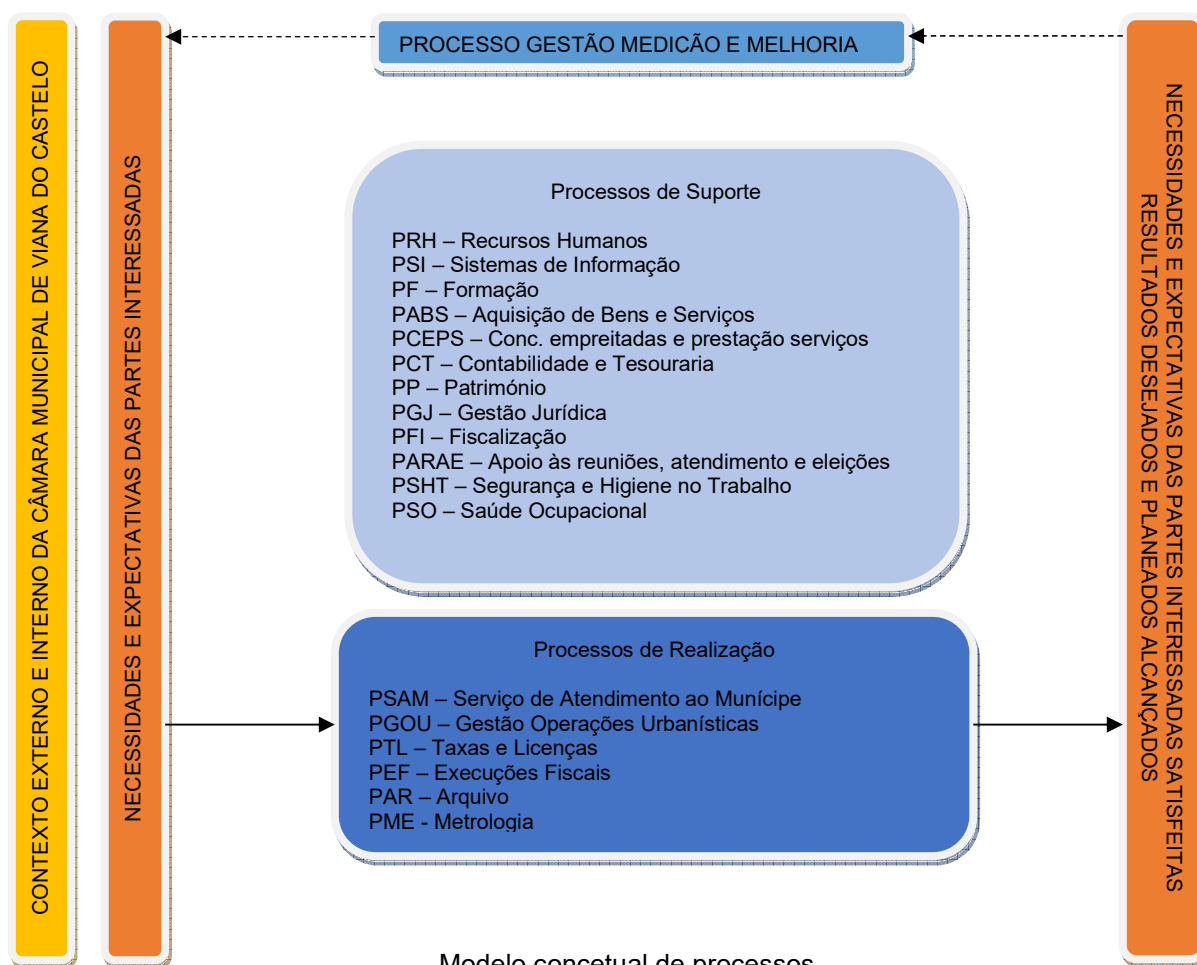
CONTEXTO EXTERNO E INTERNO DA CÂMARA MUNICIPAL DE VIANA DO CASTELO

NECESSIDADES E EXPECTATIVAS DAS PARTES INTERESSADAS

PROCESSO GESTÃO MEDICÃO E MELHORIA

Processos de Suporte

PRH – Recursos Humanos
PSI – Sistemas de Informação
PF – Formação
PABS – Aquisição de Bens e Serviços
PCEPS – Conc. empreitadas e prestação serviços
PCT – Contabilidade e Tesouraria
PP – Património
PGJ – Gestão Jurídica
PFI – Fiscalização
PARAE – Apoio às reuniões, atendimento e eleições
PSHT – Segurança e Higiene no Trabalho
PSO – Saúde Ocupacional

Processos de Realização

PSAM – Serviço de Atendimento ao Munícipe
PGOU – Gestão Operações Urbanísticas
PTL – Taxas e Licenças
PEF – Execuções Fiscais
PAR – Arquivo
PME - Metrologia

NECESSIDADES E EXPECTATIVAS DAS PARTES INTERESSADAS SATISFEITAS
RESULTADOS DESEJADOS E PLANEADOS ALCANÇADOS

Modelo concetual de processos